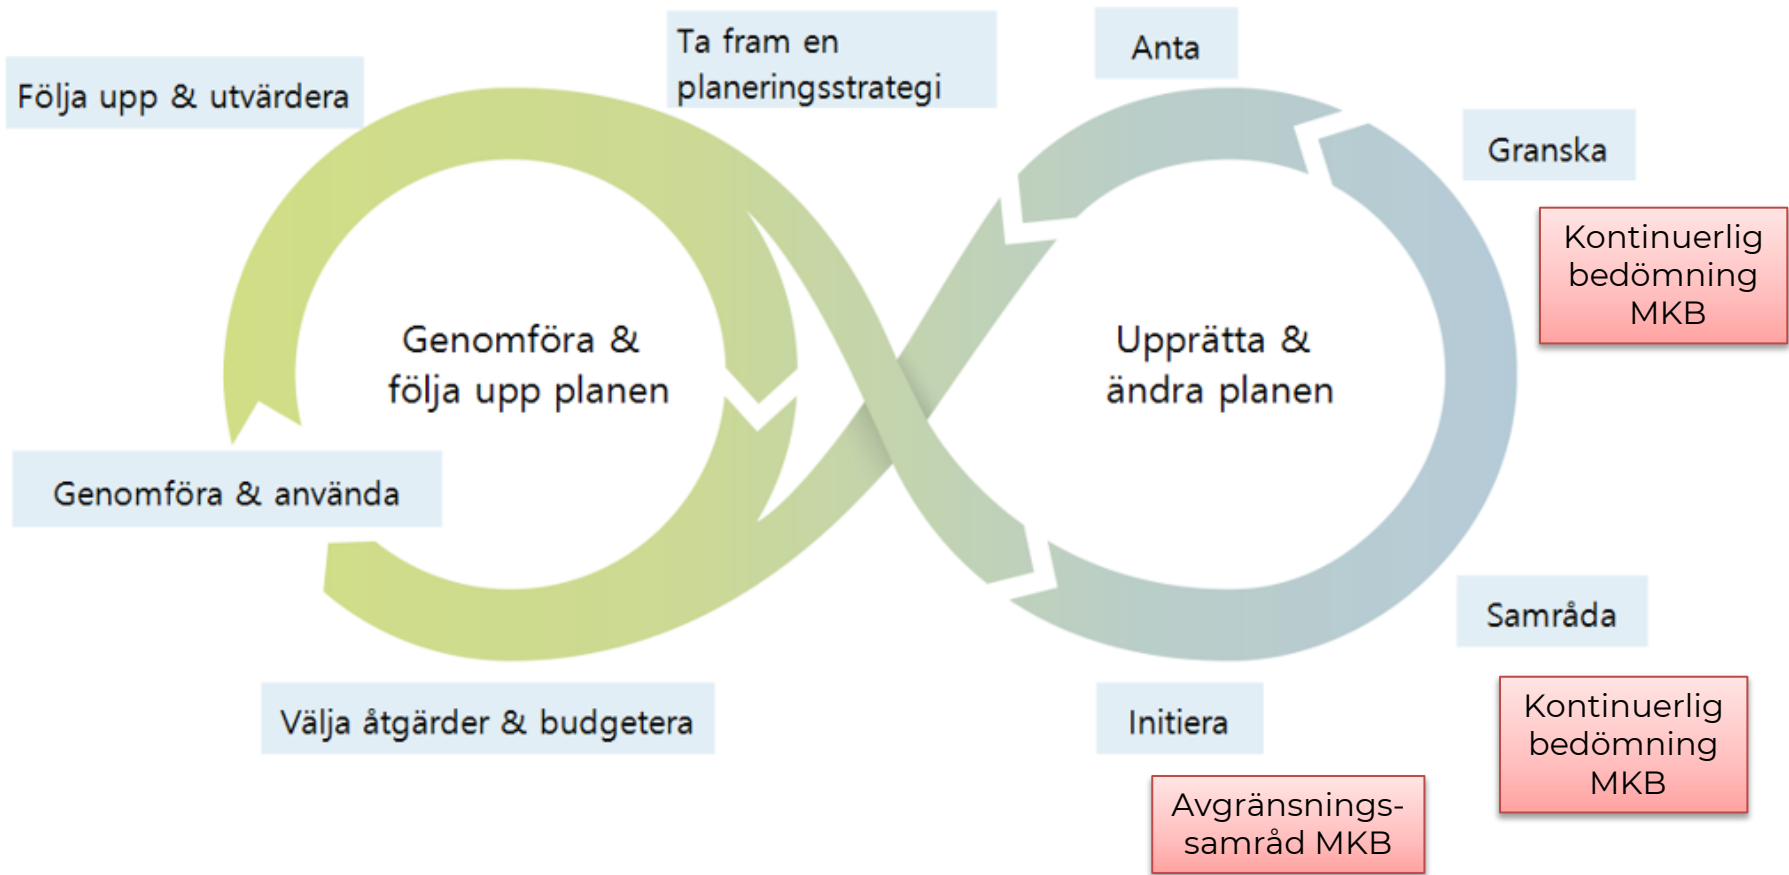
Följa upp & utvärdera

Ta fram en planeringsstrategi

Anta

Granska

Kontinuerlig bedömning MKB

Genomföra & följa upp planen

Upprätta & ändra planen

Genomföra & använda

Samråda

Välja åtgärder & budgetera

Initiera

Kontinuerlig bedömning MKB

Avgränsningssamråd MKB